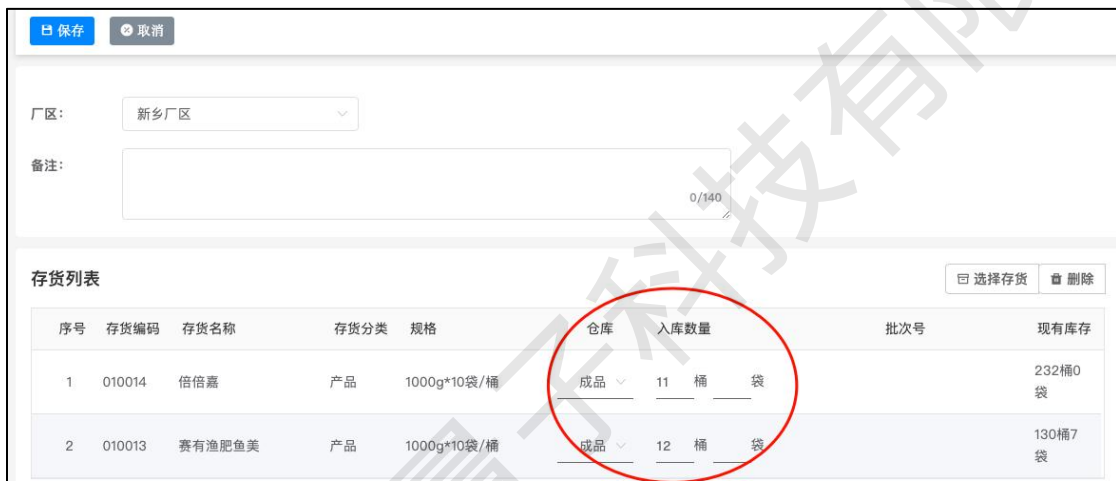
保存 取消

厂区： 新乡厂区

备注：

0/140

存货列表

选择存货 删除

| 序号 | 存货编码 | 存货名称 | 存货分类 | 规格 | 仓库 | 入库数量 | 批次号 | 现有库存 |
|---|---|---|---|---|---|---|---|---|
| 1 | 010014 | 倍倍嘉 | 产品 | 1000g*10袋/桶 | 成品 | 11 桶 袋 | | 232桶0袋 |
| 2 | 010013 | 赛有渔肥鱼美 | 产品 | 1000g*10袋/桶 | 成品 | 12 桶 袋 | | 130桶7袋 |

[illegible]科技有限